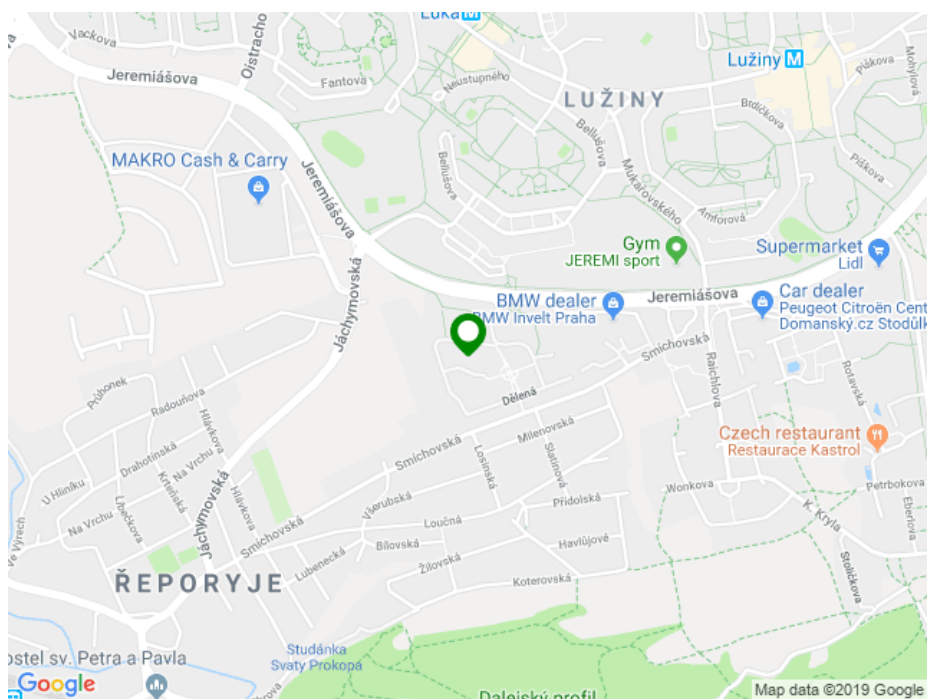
Luka
Vackova
Oistrachova
Jeremiášova
Fantova
Neustupného
LUŽINY
Lužiny
Píškova
Mohylova
Brdičkova
Bellušova
Bellušova
Mukařovského
Píškova
Amforová
MAKRO Cash & Carry
Jeremiášova
Gym
JEREMI sport
Supermarket
Lidl
Jáchymovská
BMW dealer
BMW Invelt Praha
Jeremiášova
Car dealer
Peugeot Citroën Cent
Domanský.cz Stodůlk
Smíchovská
Raichlova
Průhonek
Radouňova
Dělená
Rotavská
Hlávkova
Drahotínská
Na Vrchu
Smíchovská
Mílenovská
Lošinská
Slatinová
Czech restaurant
Restaurace Kastrol
U Hliníku
Kroclova
Libečkova
Jáchymovská
Hlávkova
Všerubská
Přídolská
Wonkova
Petrbokova
Ebertova
Na Vrchu
Smíchovská
Loučná
K Kryle
Lubenecká
Bílovská
Havlůjové
Stoličkova
Vyrch
Žilovská
Koterovská
ŘEPORYJE
Studánka
Svatý Prokop
stel sv. Petra a Pavla
Google
Daleiský profil
Map data ©2019 Google